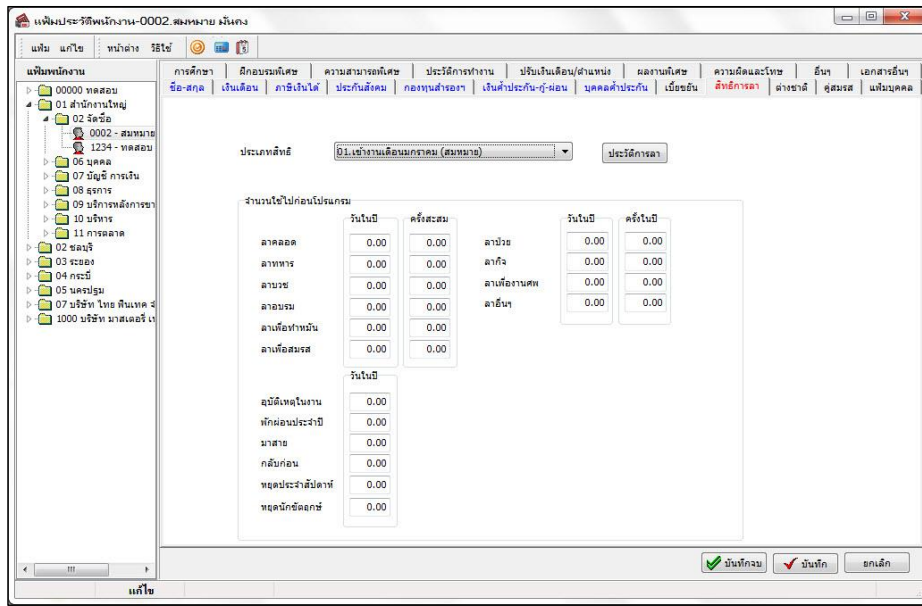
แฟ้มประวัติพนักงาน-0002.สมหมาย มั่นคง

แฟ้ม แก้ไข หน้าต่าง วิธีใช้

แฟ้มพนักงาน
00000 ทดสอบ
01 สำนักงานใหญ่
02 จัดซื้อ
0002 - สมหมาย
1234 - ทดสอบ
06 บุคคล
07 บัญชี การเงิน
08 ธุรการ
09 บริการหลังการขา
10 บริหาร
11 การตลาด
02 ชลบุรี
03 ระยอง
04 กระบี่
05 นครปฐม
07 บริษัท ไทย ฟินเทค จ
1000 บริษัท มาสเตอร์ เ

แก้ไข

การศึกษา | ฝึกอบรมพิเศษ | ความสามารถพิเศษ | ประวัติการทำงาน | ปรับเงินเดือน/ตำแหน่ง | ผลงานพิเศษ | ความผิดและโทษ | อื่นๆ | เอกสารอื่นๆ
ชื่อ-สกุล | เงินเดือน | ภาษีเงินได้ | ประกันสังคม | กองทุนสำรองฯ | เงินค้ำประกัน-กู้-ผ่อน | บุคคลค้ำประกัน | เบี้ยขยัน | สิทธิการลา | ต่างชาติ | คู่สมรส | แฟ้มบุคคล

ประเภทสิทธิ์ 01.เข้างานเดือนมกราคม (สมหมาย) ประวัติการลา

จำนวนใช้ไปก่อนโปรแกรม

| | วันในปี | ครั้งสะสม |
|---|---|---|
| ลาคลอด | 0.00 | 0.00 |
| ลาทหาร | 0.00 | 0.00 |
| ลาบวช | 0.00 | 0.00 |
| ลาอบรม | 0.00 | 0.00 |
| ลาเพื่อทำหมัน | 0.00 | 0.00 |
| ลาเพื่อสมรส | 0.00 | 0.00 |

| | วันในปี | ครั้งในปี |
|---|---|---|
| ลาป่วย | 0.00 | 0.00 |
| ลากิจ | 0.00 | 0.00 |
| ลาเพื่องานศพ | 0.00 | 0.00 |
| ลาอื่นๆ | 0.00 | 0.00 |

| | วันในปี |
|---|---|
| อุบัติเหตุในงาน | 0.00 |
| พักผ่อนประจำปี | 0.00 |
| มาสาย | 0.00 |
| กลับก่อน | 0.00 |
| หยุดประจำสัปดาห์ | 0.00 |
| หยุดนักขัตฤกษ์ | 0.00 |

บันทึกจบ บันทึก ยกเลิก